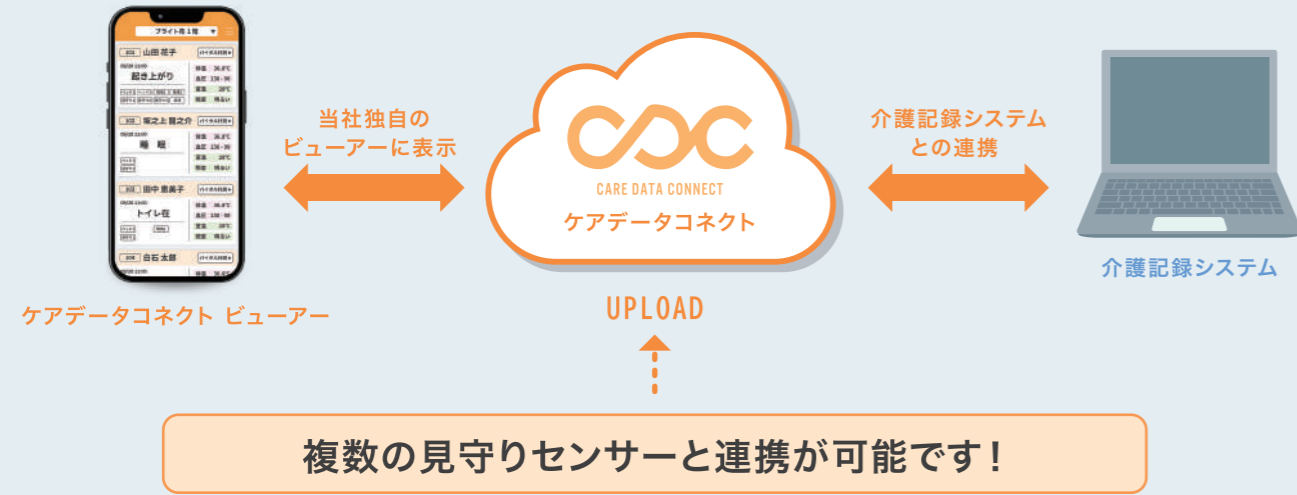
ブライト長1階

山田 花子

起き上がり

塚之上 龍之介

睡眠

田中 恵美子

トイレ在

白石 太郎

ケアデータコネクト ビューアー

当社独自の
ビューアーに表示

CARE DATA CONNECT
ケアデータコネクト

UPLOAD

介護記録システム
との連携

介護記録システム

複数の見守りセンサーと連携が可能です！